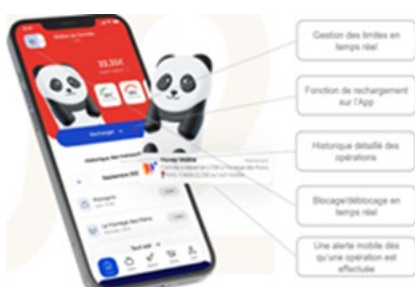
Gestion des limites en temps réel

Fonction de rechargement sur l'App

Historique détaillé des opérations

Blocage/déblocage en temps réel

Une alerte mobile dès qu'une opération est effectuée

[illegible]

33,35€

Recharger

Historique des transactions

Septembre 2021

Flunch

Le Parfait des Pains

Tout voir

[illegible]